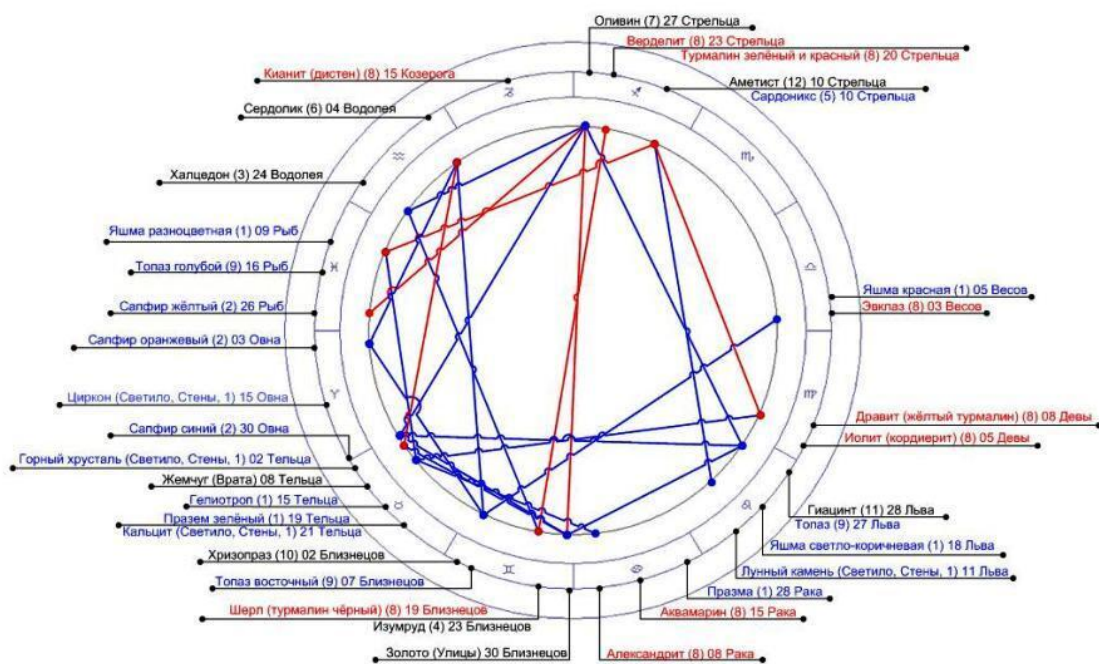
Оливин (7) 27 Стрельца
Верделит (8) 23 Стрельца
Турмалин зелёный и красный (8) 20 Стрельца
Кианит (дистен) (8) 15 Козерога
Аметист (12) 10 Стрельца
Сардоникс (5) 10 Стрельца
Сердолик (6) 04 Водолея
Халцедон (3) 24 Водолея
Яшма разноцветная (1) 09 Рыб
Топаз голубой (9) 16 Рыб
Сапфир жёлтый (2) 26 Рыб
Яшма красная (1) 05 Весов
Эвклаз (8) 03 Весов
Сапфир оранжевый (2) 03 Овна
Циркон (Светило, Стены, 1) 15 Овна
Дравит (жёлтый турмалин) (8) 08 Девы
Сапфир синий (2) 30 Овна
Иолит (кордиерит) (8) 05 Девы
Горный хрусталь (Светило, Стены, 1) 02 Тельца
Жемчуг (Врата) 08 Тельца
Гелиотроп (1) 15 Тельца
Гиацинт (11) 28 Льва
Празем зелёный (1) 19 Тельца
Топаз (9) 27 Льва
Кальцит (Светило, Стены, 1) 21 Тельца
Яшма светло-коричневая (1) 18 Льва
Хризопраз (10) 02 Близнецов
Лунный камень (Светило, Стены, 1) 11 Льва
Топаз восточный (9) 07 Близнецов
Празма (1) 28 Рака
Шерл (турмалин чёрный) (8) 19 Близнецов
Аквамарин (8) 15 Рака
Изумруд (4) 23 Близнецов
Золото (Улицы) 30 Близнецов
Александрит (8) 08 Рака